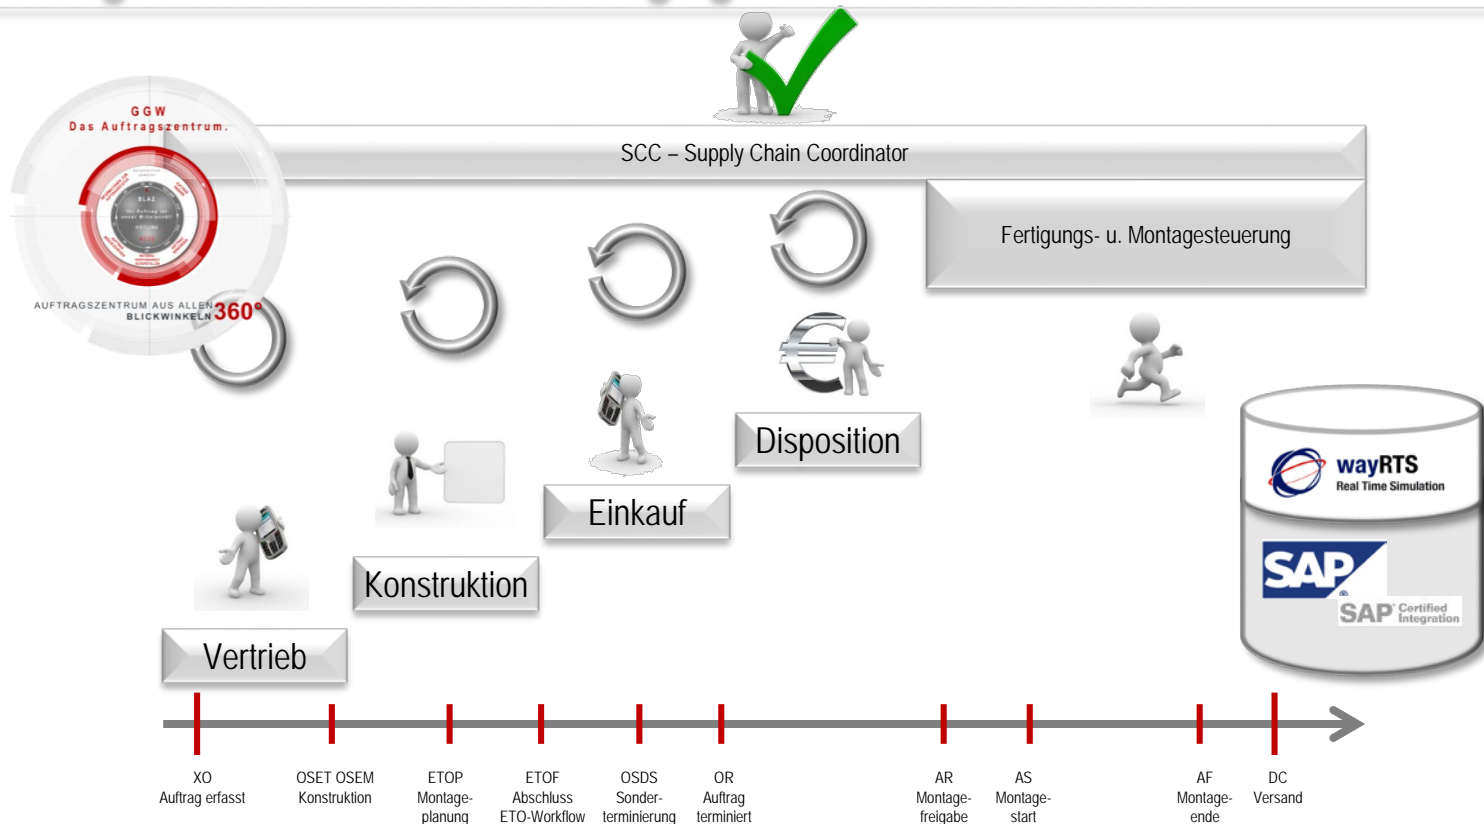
GGW
Das Auftragszentrum.

AUFTRAGSZENTRUM AUS ALLEN BLICKWINKELN 360°

SCC – Supply Chain Coordinator

Fertigungs- u. Montagesteuerung

Disposition

Einkauf

Konstruktion

Vertrieb

wayRTS
Real Time Simulation

SAP

SAP Certified Integration

XO
Auftrag erfasst

OSET OSEM
Konstruktion

ETOP
Montageplanung

ETOF
Abschluss
ETO-Workflow

OSDS
Sonderterminierung

OR
Auftrag
terminiert

AR
Montagefreigabe

AS
Montagestart

AF
Montageende

DC
Versand